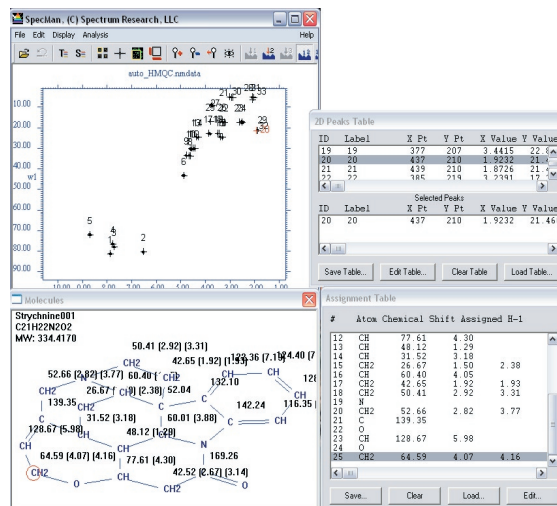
SpecMan, (C) Spectrum Research, LLC

File Edit Display Analysis Help

auto_HMQC.nmdata

10.00
20.00
30.00
40.00
w1 50.00
60.00
70.00
80.00
90.00

10.00 9.00 8.00 7.00 6.00 5.00 4.00 3.00 2.00 1.00

2D Peaks Table

| ID | Label | X Pt | Y Pt | X Value | Y Value |
|---|---|---|---|---|---|
| 19 | 19 | 377 | 207 | 3.4415 | 22.8 |
| 20 | 20 | 437 | 210 | 1.9232 | 21.4 |
| 21 | 21 | 439 | 210 | 1.8726 | 21.4 |
| 22 | 22 | 385 | 219 | 3.2391 | 17 |

Selected Peaks

| ID | Label | X Pt | Y Pt | X Value | Y Value |
|---|---|---|---|---|---|
| 20 | 20 | 437 | 210 | 1.9232 | 21.46 |

Save Table... Edit Table... Clear Table Load Table...

Molecules

Strychnine001
C21H22N2O2
MW: 334.4170

50.41 [2.92] [3.31]
42.65 [1.92] [1.93]
123.36 [7.15]
124.40 [7
52.66 [2.82] [3.77]
60.40 [4.05]
26.67 [1.50] [2.38]
52.04
132.10
139.35
31.52 [3.18]
60.01 [3.88]
142.24
116.35
128.67 [5.98]
48.12 [1.29]
64.59 [4.07] [4.16]
77.61 [4.30]
169.26
42.52 [2.67] [3.14]
CH2 CH2 CH CH C C CH CH N O CH2 C O

Assignment Table

| # | Atom | Chemical Shift | Assigned H-1 | |
|---|---|---|---|---|
| 12 | CH | 77.61 | 4.30 | |
| 13 | CH | 48.12 | 1.29 | |
| 14 | CH | 31.52 | 3.18 | |
| 15 | CH2 | 26.67 | 1.50 | 2.38 |
| 16 | CH | 60.40 | 4.05 | |
| 17 | CH2 | 42.65 | 1.92 | 1.93 |
| 18 | CH2 | 50.41 | 2.92 | 3.31 |
| 19 | N | | | |
| 20 | CH2 | 52.66 | 2.82 | 3.77 |
| 21 | C | 139.35 | | |
| 22 | O | | | |
| 23 | CH | 128.67 | 5.98 | |
| 24 | O | | | |
| 25 | CH2 | 64.59 | 4.07 | 4.16 |

Save... Clear Load... Edit...